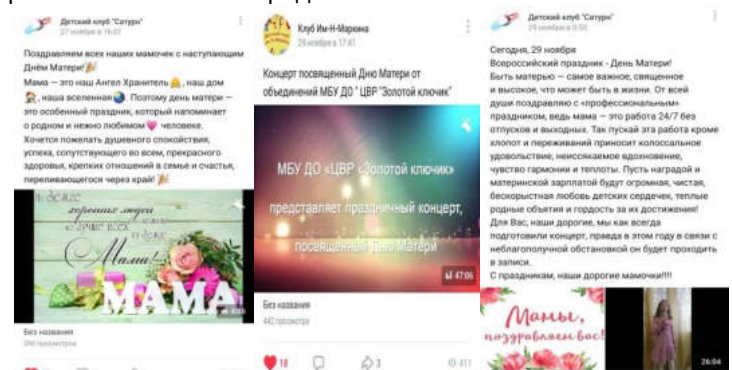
Детский клуб "Сатурн"
27 ноября в 19:01

Поздравляем всех наших мамочек с наступающим Днём Матери!

Мама — это наш Ангел Хранитель, наш дом, наша вселенная. Поэтому день матери — это особенный праздник, который напоминает о родном и нежно любимом человеке.

Хочется пожелать душевного спокойствия, успеха, сопутствующего во всем, прекрасного здоровья, крепких отношений в семье и счастья, переливающегося через край!

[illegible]
Мама!
МАМА

Без названия
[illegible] просмотров

Клуб Им-Н-Маркина
29 ноября в 17:41

Концерт посвященный Дню Матери от объединения МБУ ДО " ЦВР "Золотой ключик"

МБУ ДО «ЦВР «Золотой ключик»
представляет праздничный концерт,
посвященный Дню Матери

47:06

Без названия
442 просмотра

18
3
411

Детский клуб "Сатурн"
29 ноября в 0:55

Сегодня, 29 ноября
Всероссийский праздник - День Матери!
Быть матерью — самое важное, священное и высокое, что может быть в жизни. От всей души поздравляю с «профессиональным» праздником, ведь мама — это работа 24/7 без отпусков и выходных. Так пускай эта работа кроме хлопот и переживаний приносит колоссальное удовольствие, неиссякаемое вдохновение, чувство гармонии и теплоты. Пусть наградой и материнской зарплатой будут огромная, чистая, бескорыстная любовь детских сердечек, теплые родные объятия и гордость за их достижения!
Для Вас, наши дорогие, мы как всегда подготовили концерт, правда в этом году в связи с неблагополучной обстановкой он будет проходить в записи.
С праздником, наши дорогие мамочки!!!!

Мамы, поздравляем вас!

26:04